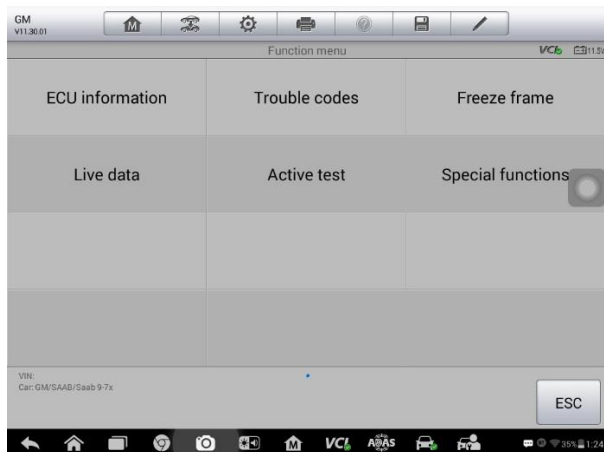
GM
V11.30.01

Function menu

VCI 11.5V

| ECU information | Trouble codes | Freeze frame |
|---|---|---|
| Live data | Active test | Special functions |
| | | |
| | | |

VIN:
Car: GM/SAAB/Saab 9-7x

ESC

VCI ADAS

35% 1:24